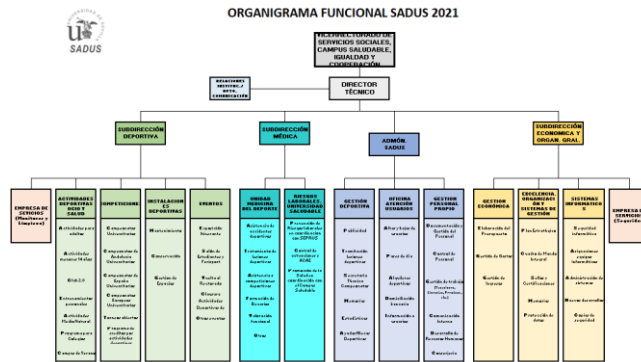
UNIVERSIDAD DE SALAMANCA
US SADUS

ORGANIGRAMA FUNCIONAL SADUS 2021

VICERRECTORADO DE SERVICIOS SOCIALES, CAMPUS SALUDABLE, IGUALDAD Y COOPERACIÓN

RELACIONES INSTITUC./ ARTE. COMUNICACIÓN

DIRECTOR TÉCNICO

SUBDIRECCIÓN DEPORTIVA

SUBDIRECCIÓN MÉDICA

ADMÓN. SADUS

SUBDIRECCIÓN ECONÓMICA Y ORGAN. GRAL

EMPRESA DE SERVICIOS (Monitores y Limpieza)

ACTIVIDADES DEPORTIVAS OCIO Y SALUD

COMPETICIONES

INSTALACIONES DEPORTIVAS

EVENTOS

UNIDAD MEDICINA DEL DEPORTE

RIESGOS LABORALES. UNIVERSIDAD SALUDABLE

GESTIÓN DEPORTIVA

OFICINA ATENCIÓN USUARIOS

GESTIÓN PERSONAL PROPIO

GESTIÓN ECONÓMICA

EXCELENCIA, ORGANIZACIÓN Y SISTEMAS DE GESTIÓN

SISTEMAS INFORMÁTICOS

EMPRESA DE SERVICIOS (Seguridad)

Actividades para adultos
Actividades acuáticas Medio
Ocio 2.0
Entrenamientos personales
Actividades Medio Natural
Programas para Colectivos
Campus de Verano

Campeonatos Universitarios
Campeonatos de Andalucía Universitarios
Campeonatos de España Universitarios
Campeonatos Europeos Universitarios
Trofeo del Rector
Programas de actividad para actividades deportivas

Mantenimiento
Conservación
Gestión de Espacios

Hospitalidad Deportiva
Guía de Estudiantes y Participantes
Fiesta al Aire Libre
Eventos Actividades Deportivas
Otros eventos

Asistencia a la actividad deportiva
Prevención de lesiones deportivas
Asistencia a competiciones deportivas
Promoción de la salud
Educación funcional
Otras

Prevención de Riesgos Laborales y coordinación con SEPRUS
Control de actividades y ACAE
Promoción de la Salud y coordinación del Campus Saludable

Publicidad
Tramitación licencias deportivas
Secretaría Técnica Competiciones
Memorias
Estadísticas
Accesibilidad Deportiva

Altas y bajas de usuarios
Punto de info
Atención a usuarios
Identificación de usuarios
Información a usuarios

Documentación y Gestión del Personal
Control de Personal
Gestión de la acción formativa
Comunicación Interna
Responsabilidad Recursos Humanos
Comunicación

Elaboración del Presupuesto
Gestión de Gastos
Gestión de Ingresos

Planificación y Estrategia
Gestión de Planes de Calidad
Gestión y Certificaciones
Memorias
Protección de Datos

Aplicaciones informáticas
Actualizaciones y mantenimiento
Administración de sistemas
Nuevo desarrollo
Copias de seguridad